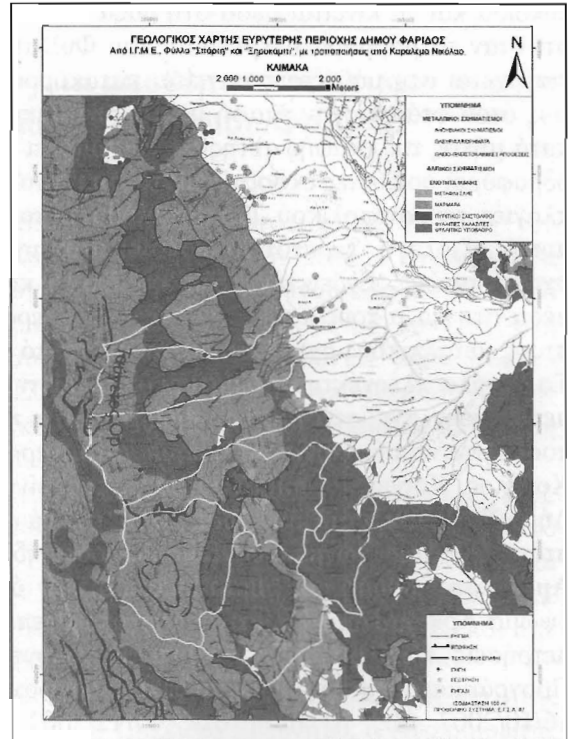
ΓΕΩΛΟΓΙΚΟΣ ΧΑΡΤΗΣ ΕΥΡΥΤΕΡΗΣ ΠΕΡΙΟΧΗΣ ΔΗΜΟΥ ΦΑΡΙΔΟΣ
Από Ι.Γ.Μ.Ε., Φύλλο "Σπάρτη" και "Ξηροκαμπι", με τροποποιήσεις από Καραλέμο Νικόλαο.

N

ΚΛΙΜΑΚΑ
2.000 1.000 0 2.000 Meters

ΥΠΟΜΝΗΜΑ
ΜΕΤΑΑΛΠΙΚΟΙ ΣΧΗΜΑΤΙΣΜΟΙ
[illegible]
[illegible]
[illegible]
ΑΛΠΙΚΟΙ ΣΧΗΜΑΤΙΣΜΟΙ
ΕΝΟΤΗΤΑ ΜΑΝΗΣ
ΜΕΤΑΦΛΥΣΧΗΣ
ΜΑΡΜΑΡΑ
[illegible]
ΦΥΛΛΙΤΕΣ - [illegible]
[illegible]

Ταΰγετος

ΥΠΟΜΝΗΜΑ
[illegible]
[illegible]
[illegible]
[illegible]
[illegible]
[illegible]
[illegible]
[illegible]